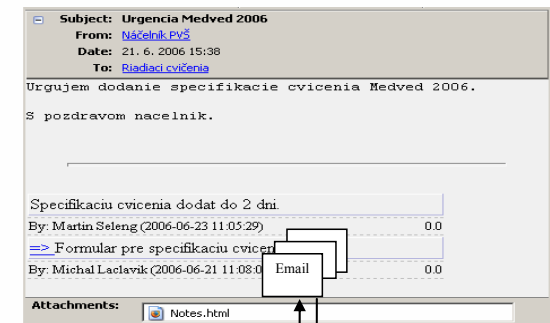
Subject: Urgencia Medved 2006
From: Náčelník PVŠ
Date: 21. 6. 2006 15:38
To: Riadiaci cvičenia

Urgujem dodanie specifikacie cvicenia Medved 2006.

S pozdravom nacelnik.

Specifikaciu cvicenia dodat do 2 dni.
By: Martin Seleng (2006-06-23 11:05:29) 0.0

=> Formular pre specifikaciu cvicen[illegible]
By: Michal Laclavik (2006-06-21 11:08:0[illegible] 0.0

Email

Attachments: Notes.html